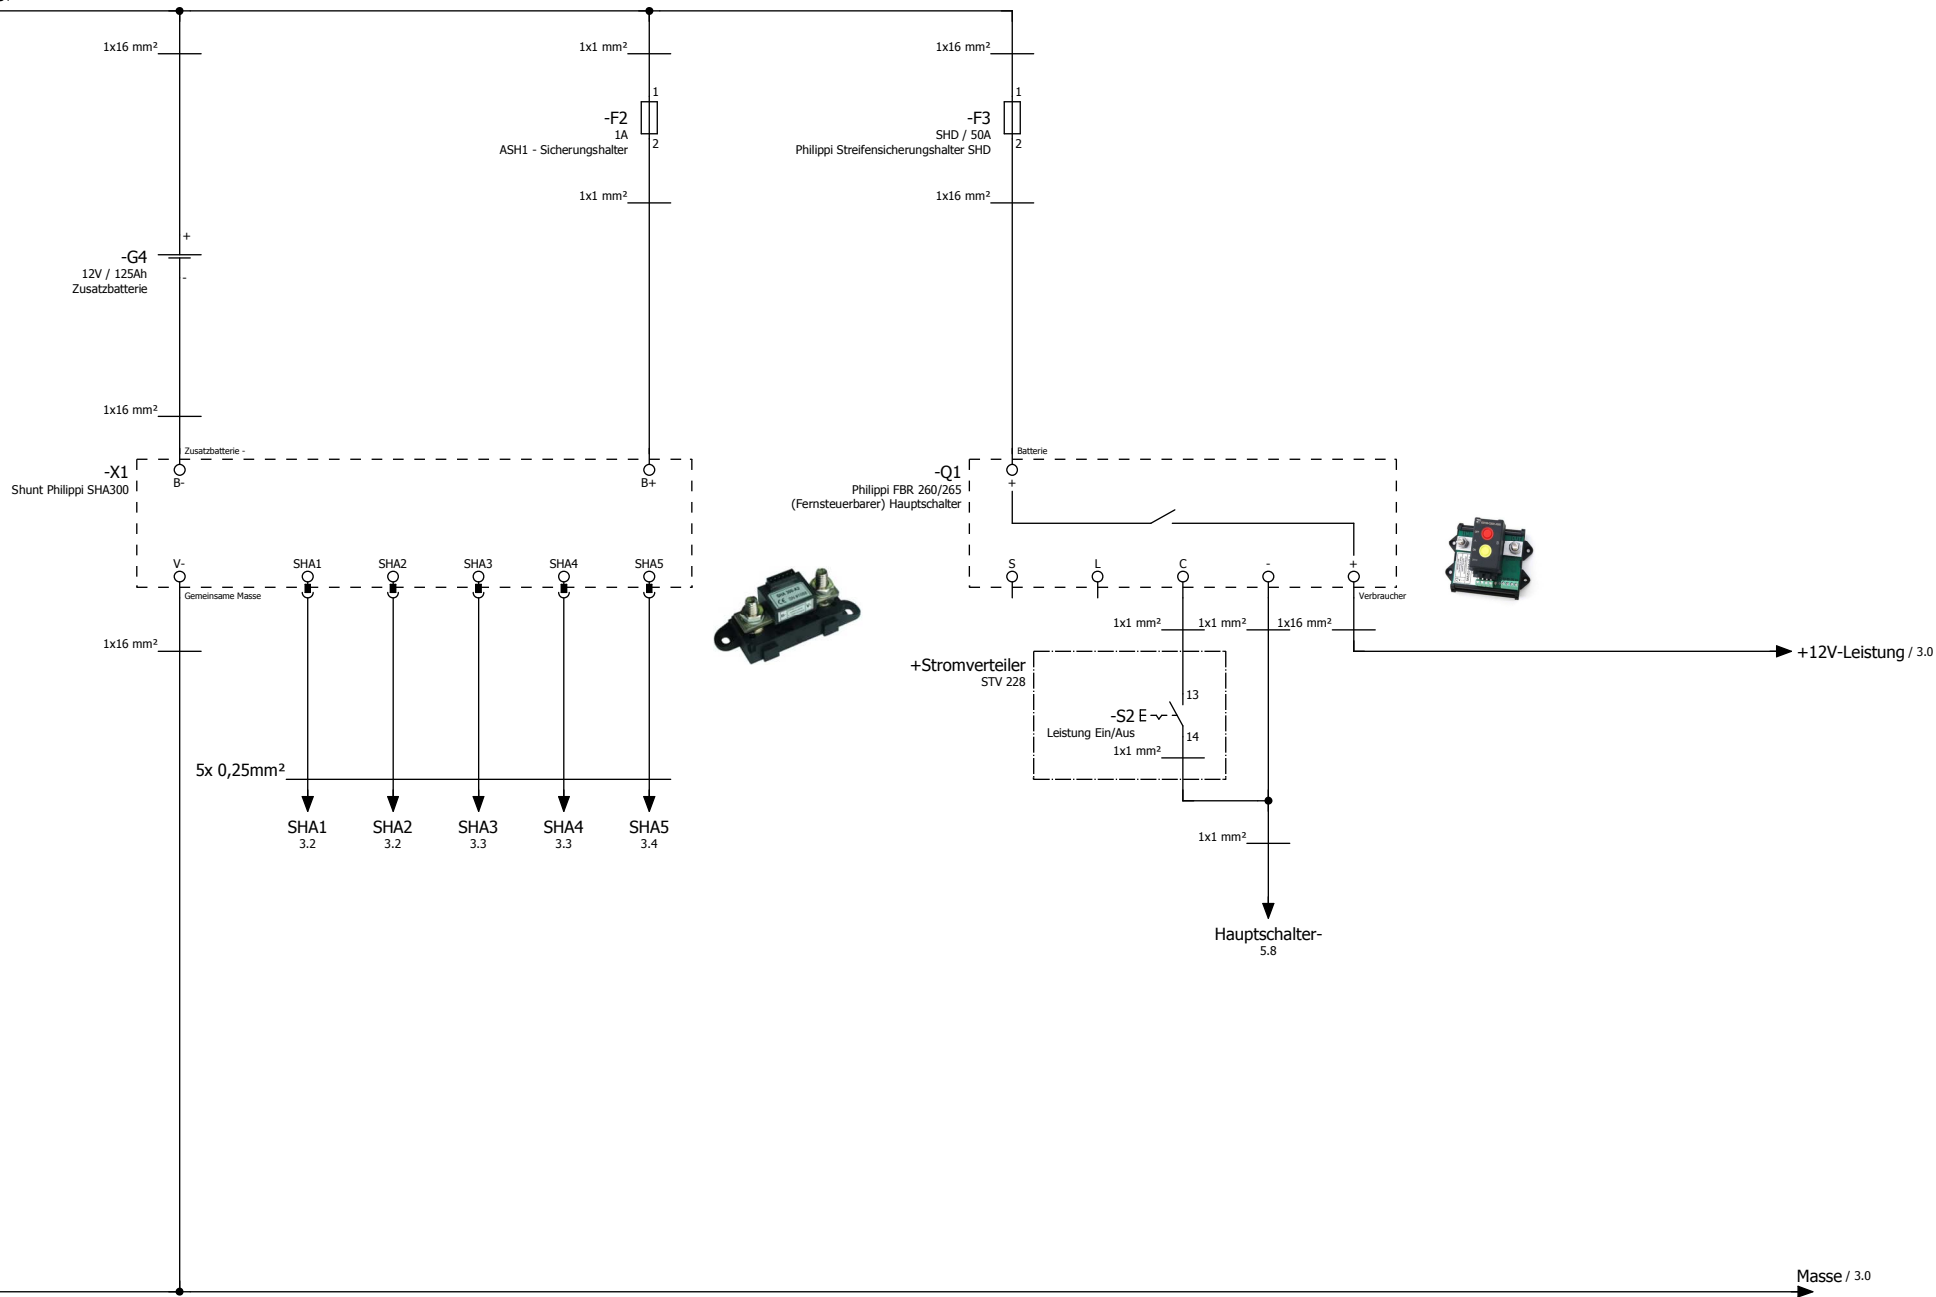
1x16 mm²

1x1 mm²

1x16 mm²

1
-F2
1A
ASH1 - Sicherungshalter
2

1
-F3
SHD / 50A
Philippi Streifensicherungshalter SHD
2

1x1 mm²

1x16 mm²

+
-G4
12V / 125Ah
Zusatzbatterie
-

1x16 mm²

Zusatzbatterie -
-X1
Shunt Philippi SHA300
B-
B+

Batterie
-Q1
Philippi FBR 260/265
(Fernsteuerbarer) Hauptschalter
+

V-
SHA1
SHA2
SHA3
SHA4
SHA5
Gemeinsame Masse

S
L
C
-
+
Verbraucher

1x16 mm²

1x1 mm²
1x1 mm²
1x16 mm²

+12V-Leistung / 3.0

+Stromverteiler
STV 228

13
-S2 E
Leistung Ein/Aus
14
1x1 mm²

5x 0,25mm²

SHA1
3.2
SHA2
3.2
SHA3
3.3
SHA4
3.3
SHA5
3.4

1x1 mm²

Hauptschalter-
5.8

Masse / 3.0